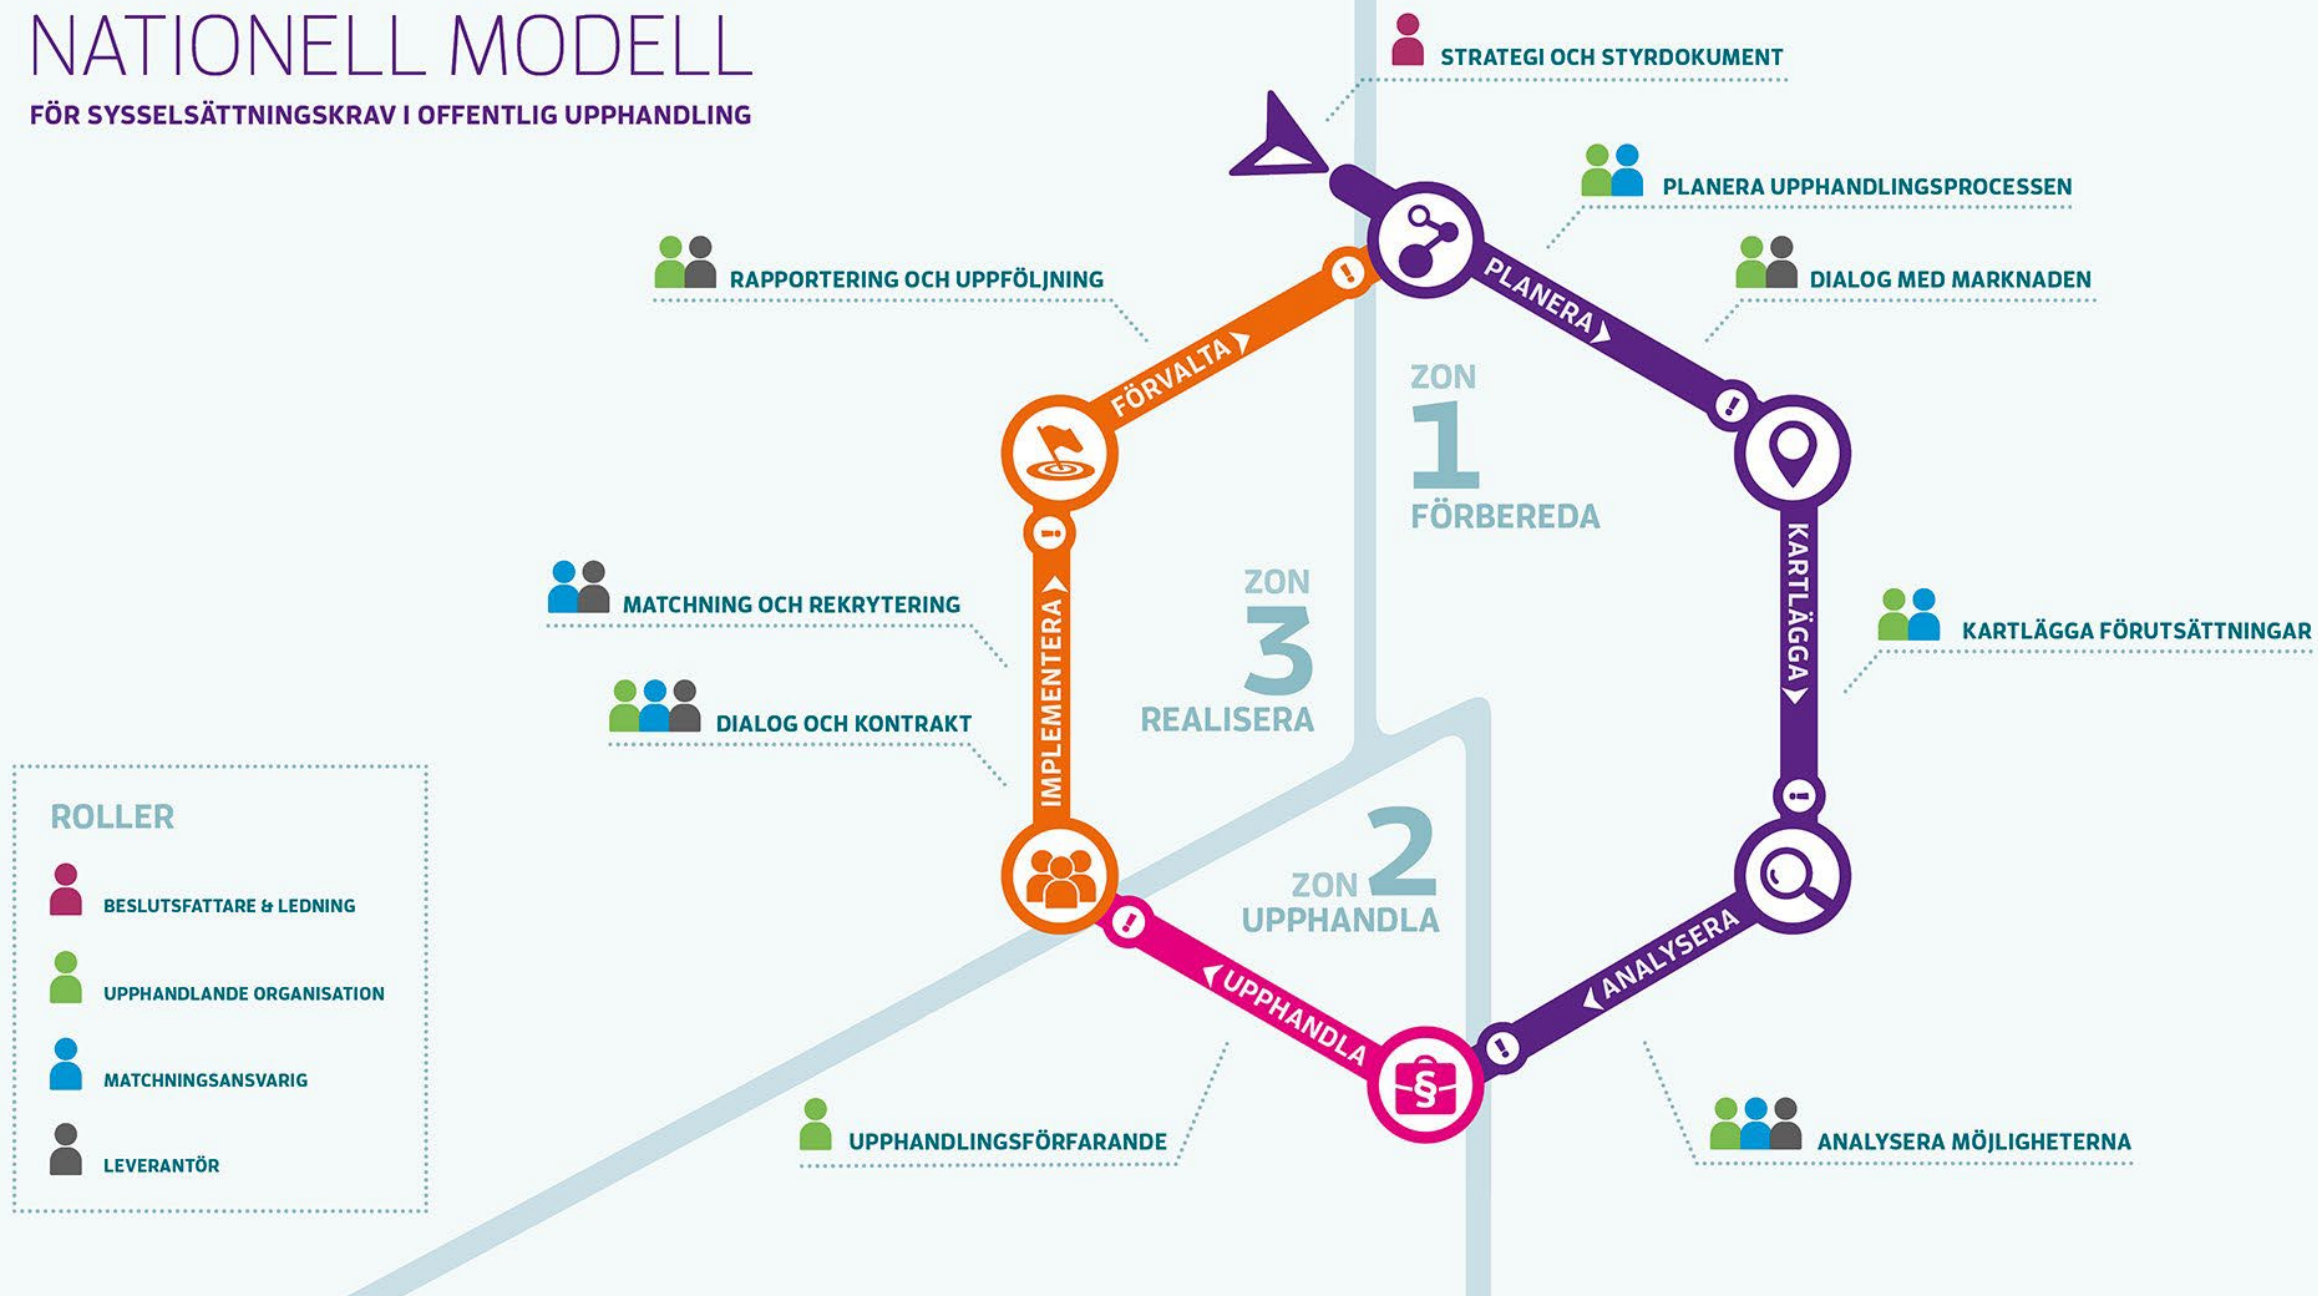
NATIONELL MODELL

FÖR SYSSELSÄTTNINGSKRAV I OFFENTLIG UPPHANDLING

STRATEGI OCH STYRDOKUMENT

PLANERA UPPHANDLINGSPROCESSEN

RAPPORTERING OCH UPPFÖLJNING

DIALOG MED MARKNADEN

PLANERA

FÖRVALTA

ZON 1 FÖRBEREDA

KARTLÄGGA

ZON 3 REALISERA

IMPLEMENTERA

MATCHNING OCH REKRYTERING

KARTLÄGGA FÖRUTSÄTTNINGAR

DIALOG OCH KONTRAKT

ZON 2 UPPHANDLA

ROLLER

BESLUTSFATTARE & LEDNING

UPPHANDLANDE ORGANISATION

MATCHNINGSANSVARIG

LEVERANTÖR

ANALYSERA

UPPHANDLA

§

UPPHANDLINGSFÖRFARANDE

ANALYSERA MÖJLIGHETERNA